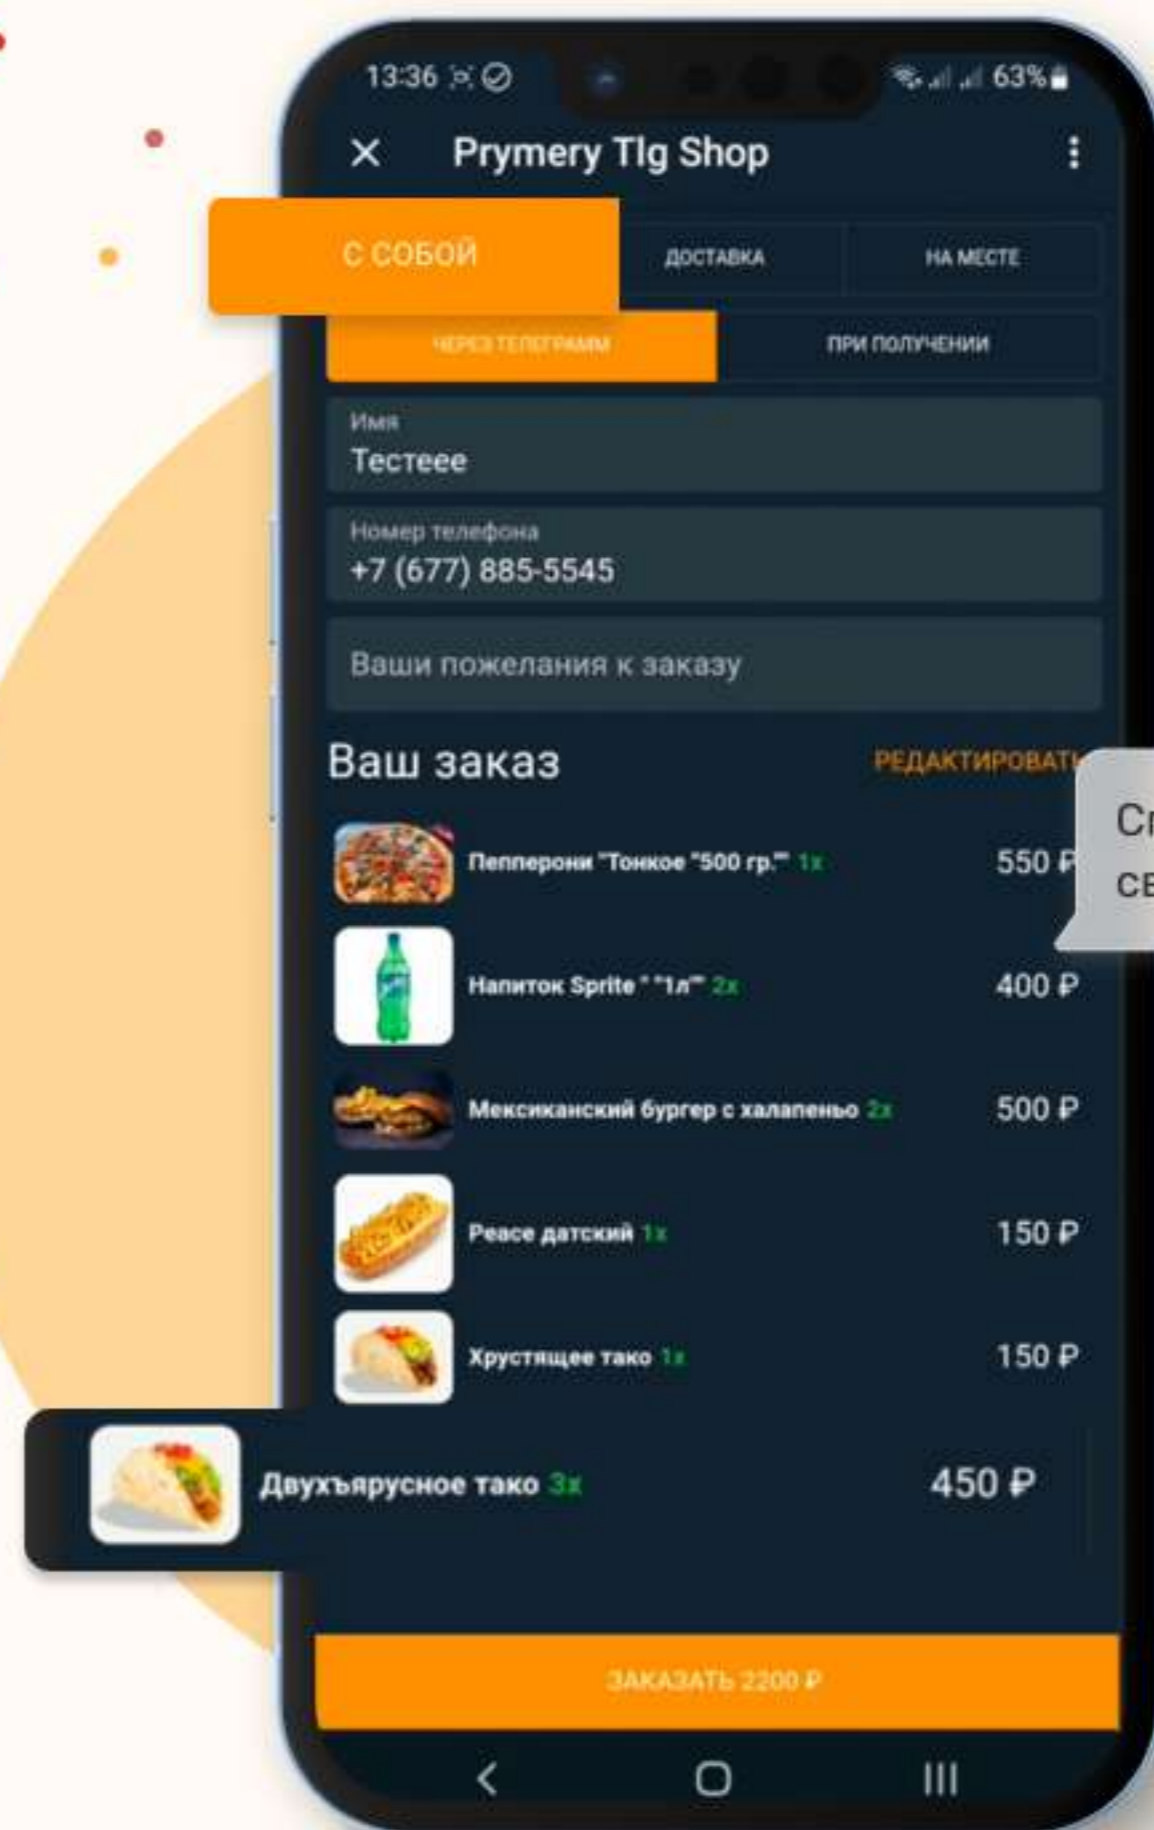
13:36

63%

Prymery Tlg Shop

С СОБОЙ

ДОСТАВКА

НА МЕСТЕ

ЧЕРЕЗ ТЕЛЕГРАММ

ПРИ ПОЛУЧЕНИИ

Имя

Тестеее

Номер телефона

+7 (677) 885-5545

Ваши пожелания к заказу

Ваш заказ

РЕДАКТИРОВАТЬ

Ст
св

Пепперони "Тонкое "500 гр."" 1x 550 ₽

Напиток Sprite " "1л"" 2x 400 ₽

Мексиканский бургер с халапеньо 2x 500 ₽

Реасе датский 1x 150 ₽

Хрустящее тако 1x 150 ₽

Двухъярусное тако 3x 450 ₽

ЗАКАЗАТЬ 2200 ₽